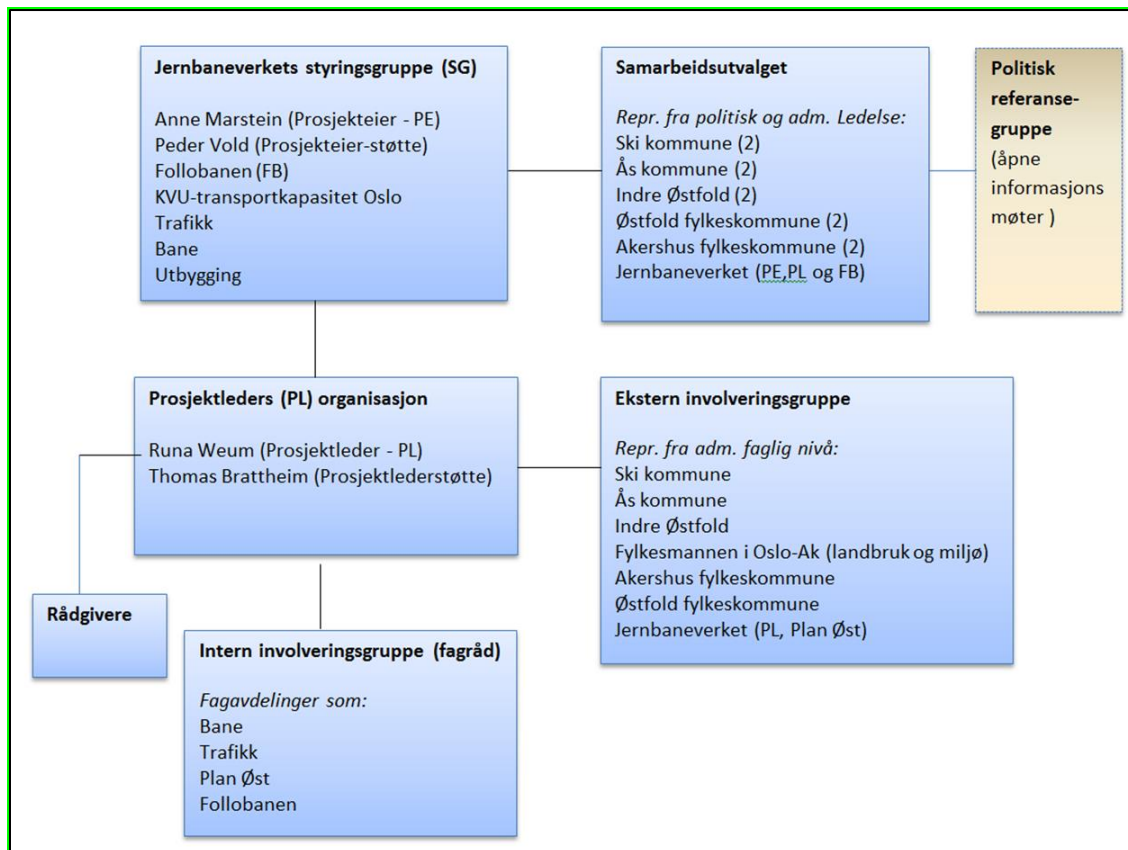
Jernbaneverkets styringsgruppe (SG)

Anne Marstein (Prosjekteier - PE)
Peder Vold (Prosjekteier-støtte)
Follobanen (FB)
KVU-transportkapasitet Oslo
Trafikk
Bane
Utbygging

Samarbeidsutvalget

Repr. fra politisk og adm. Ledelse:
Ski kommune (2)
Ås kommune (2)
Indre Østfold (2)
Østfold fylkeskommune (2)
Akershus fylkeskommune (2)
Jernbaneverket (PE,PL og FB)

Politisk referanse-gruppe
(åpne informasjons møter )

Prosjektleders (PL) organisasjon

Runa Weum (Prosjektleder - PL)
Thomas Brattheim (Prosjektlederstøtte)

Ekstern involveringsgruppe

Repr. fra adm. faglig nivå:
Ski kommune
Ås kommune
Indre Østfold
Fylkesmannen i Oslo-Ak (landbruk og miljø)
Akershus fylkeskommune
Østfold fylkeskommune
Jernbaneverket (PL, Plan Øst)

Rådgivere

Intern involveringsgruppe (fagråd)

Fagavdelinger som:
Bane
Trafikk
Plan Øst
Follobanen